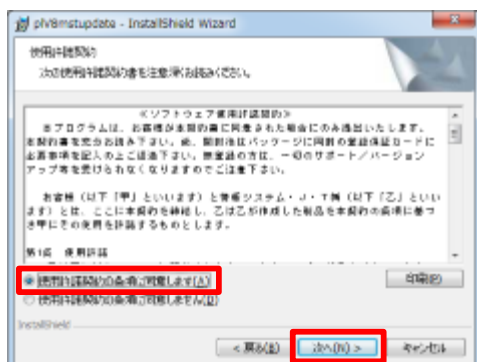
plV8mstupdate - InstallShield Wizard

使用許諾契約
次の使用許諾契約書を注意深くお読みください。

《ソフトウェア使用許諾契約》
本プログラムは、お客様が本契約書に同意された場合にのみ提供いたします。本契約書を良くお読み頂き、尚、契約後はパッケージに同封の登録申請カードにお客様情報を記入の上ご返送下さい。登録の無い場合、一切のサポート／バージョンアップ等を受けられなくなりますのでご注意下さい。

お客様（以下「甲」といいます）と情報システム・J・T株（以下「乙」といいます）とは、ここに本契約を締結し、乙は乙が作成した製品を本契約の条項に基づき甲にその使用を許諾するものとします。

第1条　使用許諾

使用許諾契約の条項に同意します(A)
使用許諾契約の条項に同意しません(D)

印刷(P)

InstallShield

< 戻る(B)　次へ(N) >　キャンセル